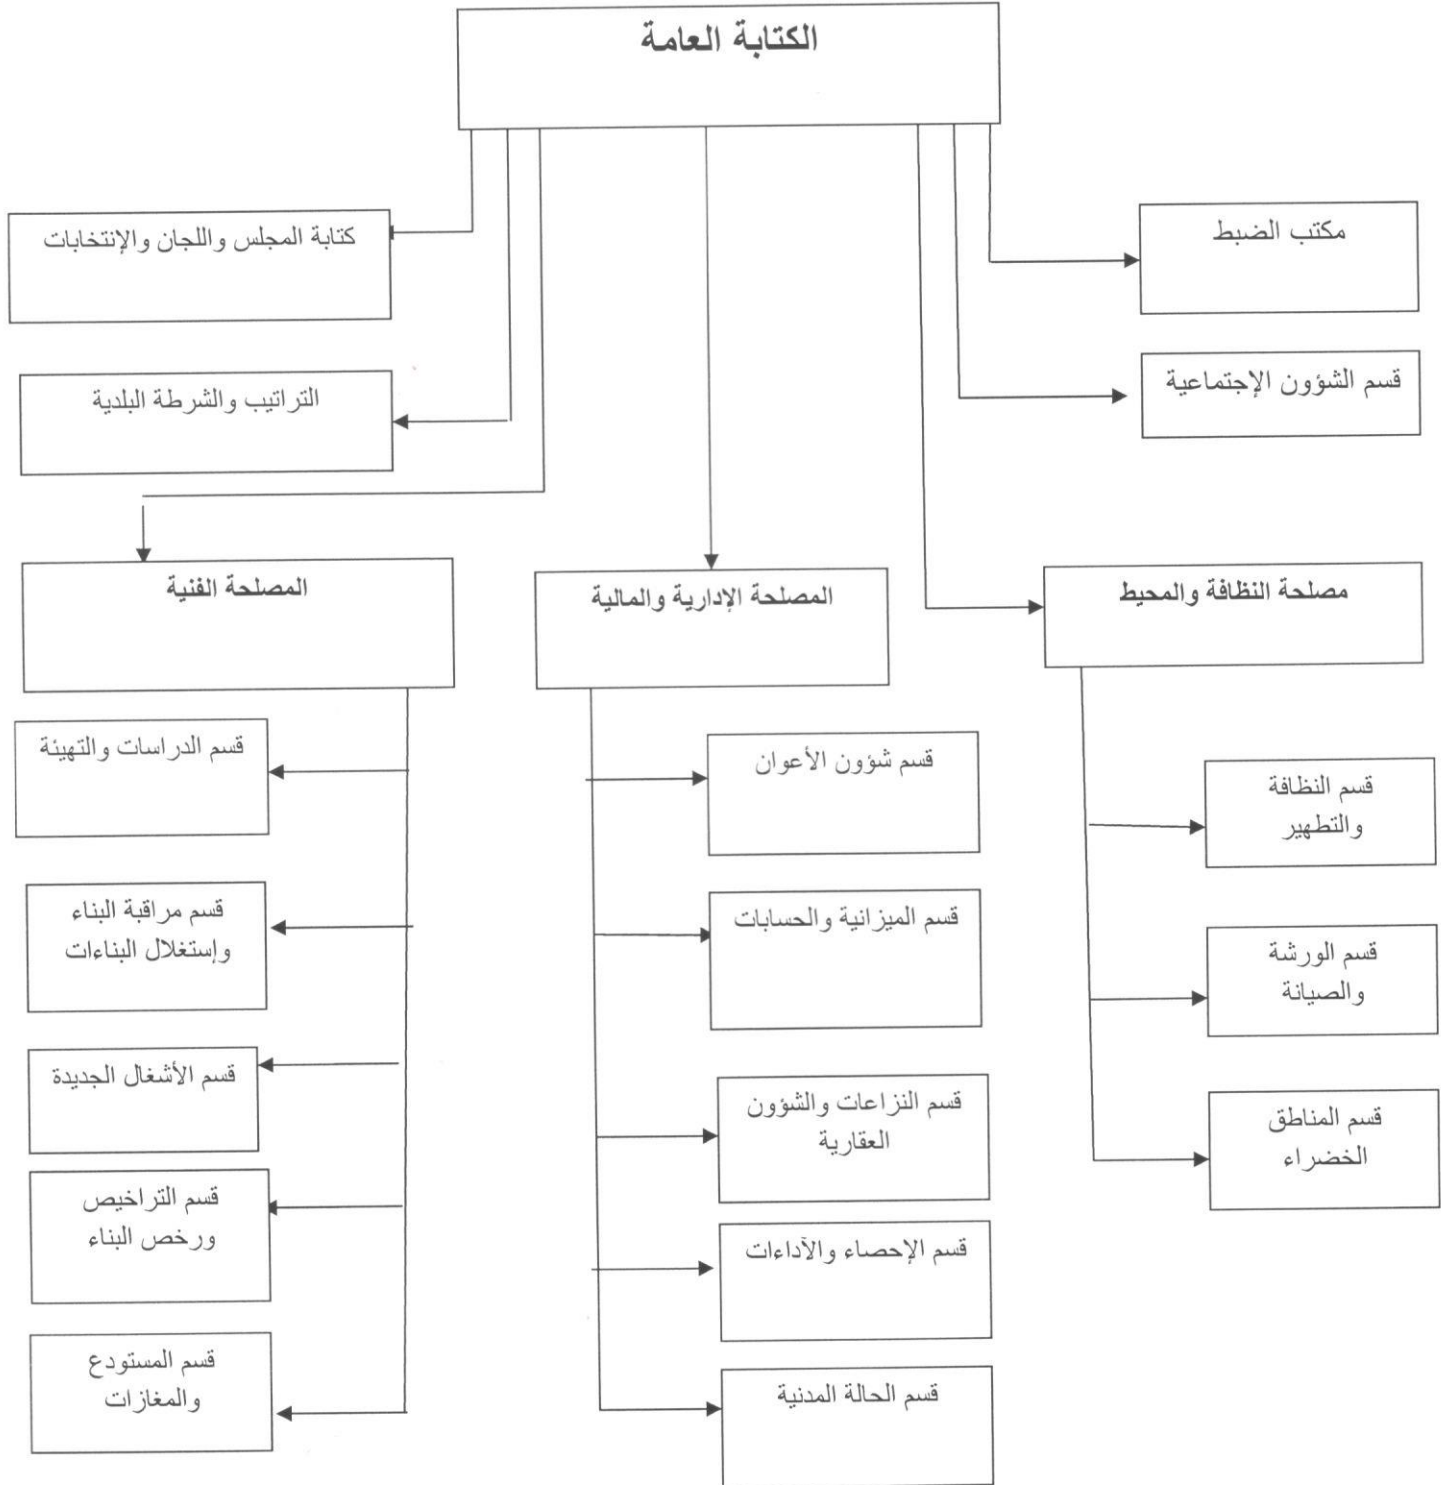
الكتابة العامة

مكتب الضبط

كتابة المجلس واللجان والإنتخابات

قسم الشؤون الإجتماعية

التراتيب والشرطة البلدية

مصلحة النظافة والمحيط

المصلحة الإدارية والمالية

المصلحة الفنية

قسم النظافة والتطهير

قسم الورشة والصيانة

قسم المناطق الخضراء

قسم شؤون الأعوان

قسم الميزانية والحسابات

قسم النزاعات والشؤون العقارية

قسم الإحصاء والآداءات

قسم الحالة المدنية

قسم الدراسات والتهيئة

قسم مراقبة البناء وإستغلال البناءات

قسم الأشغال الجديدة

قسم التراخيص ورخص البناء

قسم المستودع والمغازات